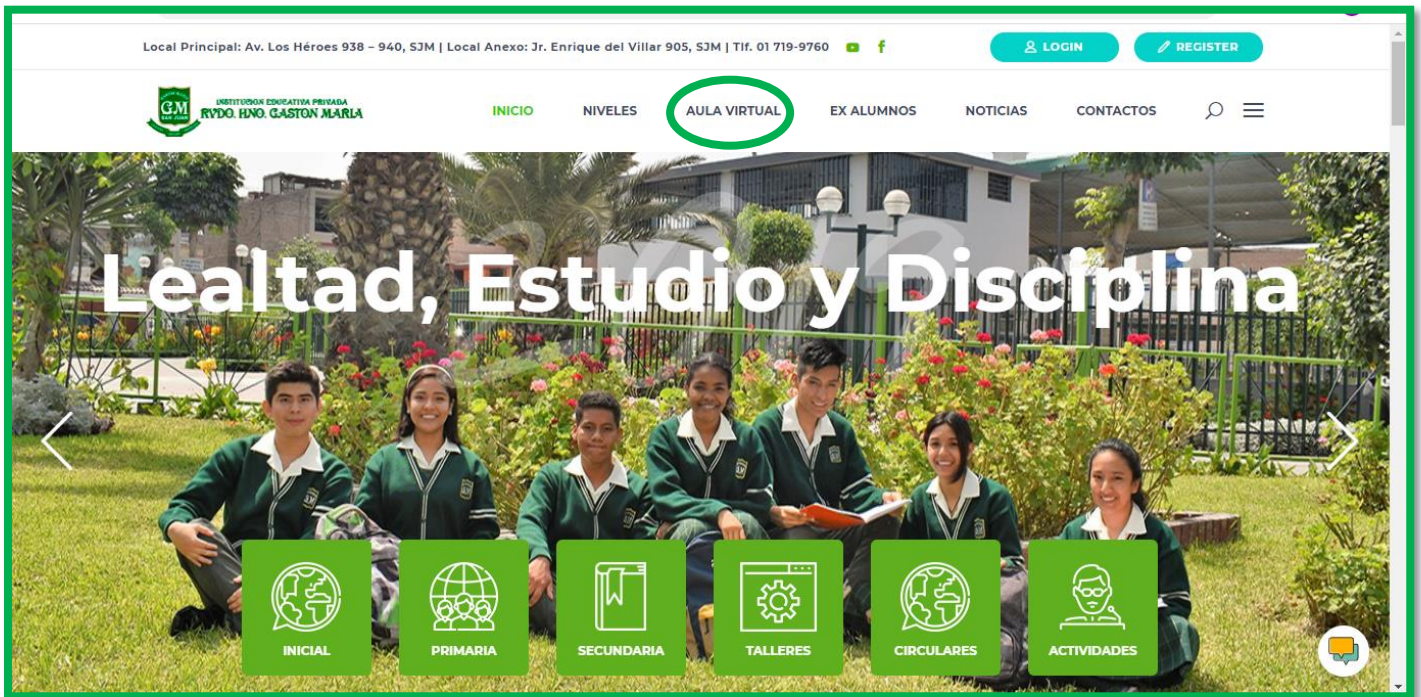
Local Principal: Av. Los Héroes 938 – 940, SJM | Local Anexo: Jr. Enrique del Villar 905, SJM | Tlf. 01 719-9760

LOGIN

REGISTER

GM SAN JUAN
INSTITUCION EDUCATIVA PRIVADA
RVDO. HNO. GASTON MARIA

INICIO NIVELES AULA VIRTUAL EX ALUMNOS NOTICIAS CONTACTOS

Lealtad, Estudio y Disciplina

INICIAL
PRIMARIA
SECUNDARIA
TALLERES
CIRCULARES
ACTIVIDADES